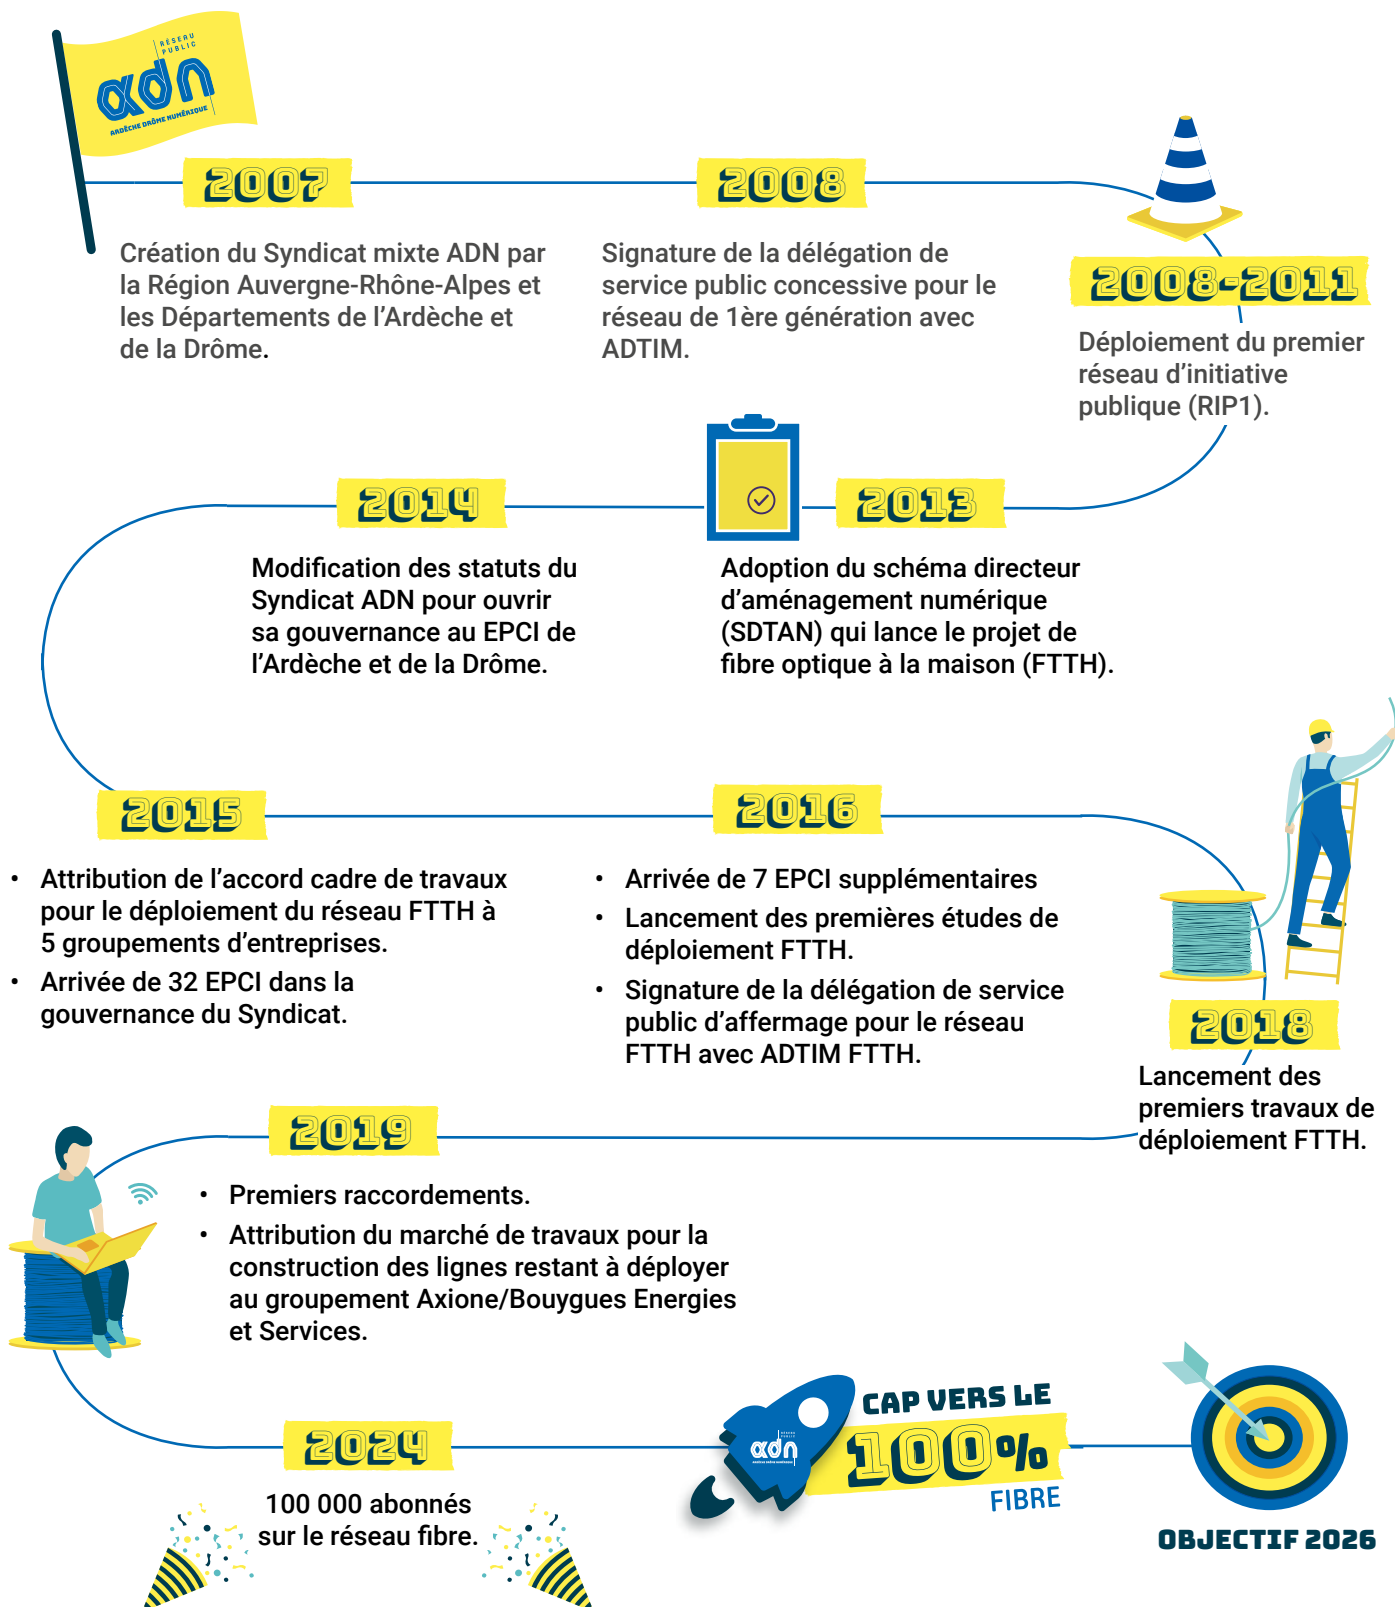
RÉSEAU PUBLIC
adn
ARDÈCHE DRÔME NUMÉRIQUE

2007

Création du Syndicat mixte ADN par la Région Auvergne-Rhône-Alpes et les Départements de l'Ardèche et de la Drôme.

2008

Signature de la délégation de service public concessive pour le réseau de 1ère génération avec ADTIM.

2008-2011

Déploiement du premier réseau d'initiative publique (RIP1).

2014

Modification des statuts du Syndicat ADN pour ouvrir sa gouvernance au EPCI de l'Ardèche et de la Drôme.

2013

Adoption du schéma directeur d'aménagement numérique (SDTAN) qui lance le projet de fibre optique à la maison (FTTH).

2015

• Attribution de l'accord cadre de travaux pour le déploiement du réseau FTTH à 5 groupements d'entreprises.
• Arrivée de 32 EPCI dans la gouvernance du Syndicat.

2016

• Arrivée de 7 EPCI supplémentaires
• Lancement des premières études de déploiement FTTH.
• Signature de la délégation de service public d'affermage pour le réseau FTTH avec ADTIM FTTH.

2018

Lancement des premiers travaux de déploiement FTTH.

2019

• Premiers raccordements.
• Attribution du marché de travaux pour la construction des lignes restant à déployer au groupement Axione/Bouygues Energies et Services.

2024

100 000 abonnés sur le réseau fibre.

adn

CAP VERS LE 100% FIBRE

OBJECTIF 2026